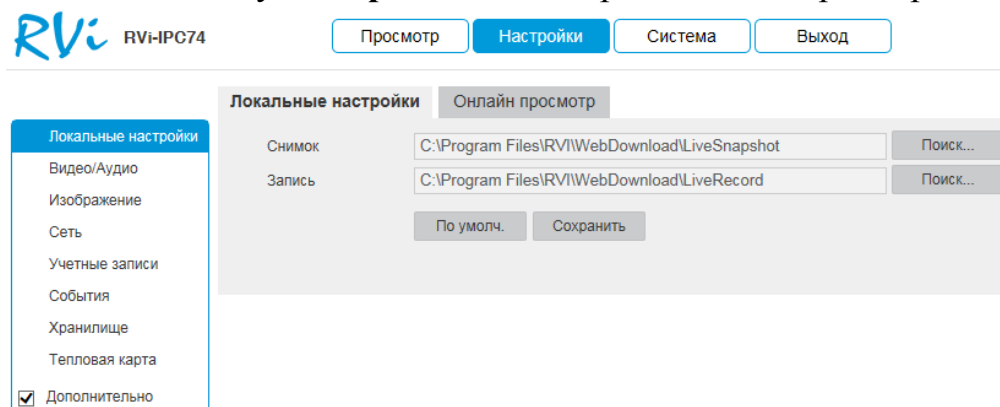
RVi RVi-IPC74

Просмотр Настройки Система Выход

Локальные настройки Онлайн просмотр

Локальные настройки
Видео/Аудио
Изображение
Сеть
Учетные записи
События
Хранилище
Тепловая карта
Дополнительно

| Снимок | C:\Program Files\RVI\WebDownload\LiveSnapshot | Поиск... |
|---|---|---|
| Запись | C:\Program Files\RVI\WebDownload\LiveRecord | Поиск... |

По умолч. Сохранить